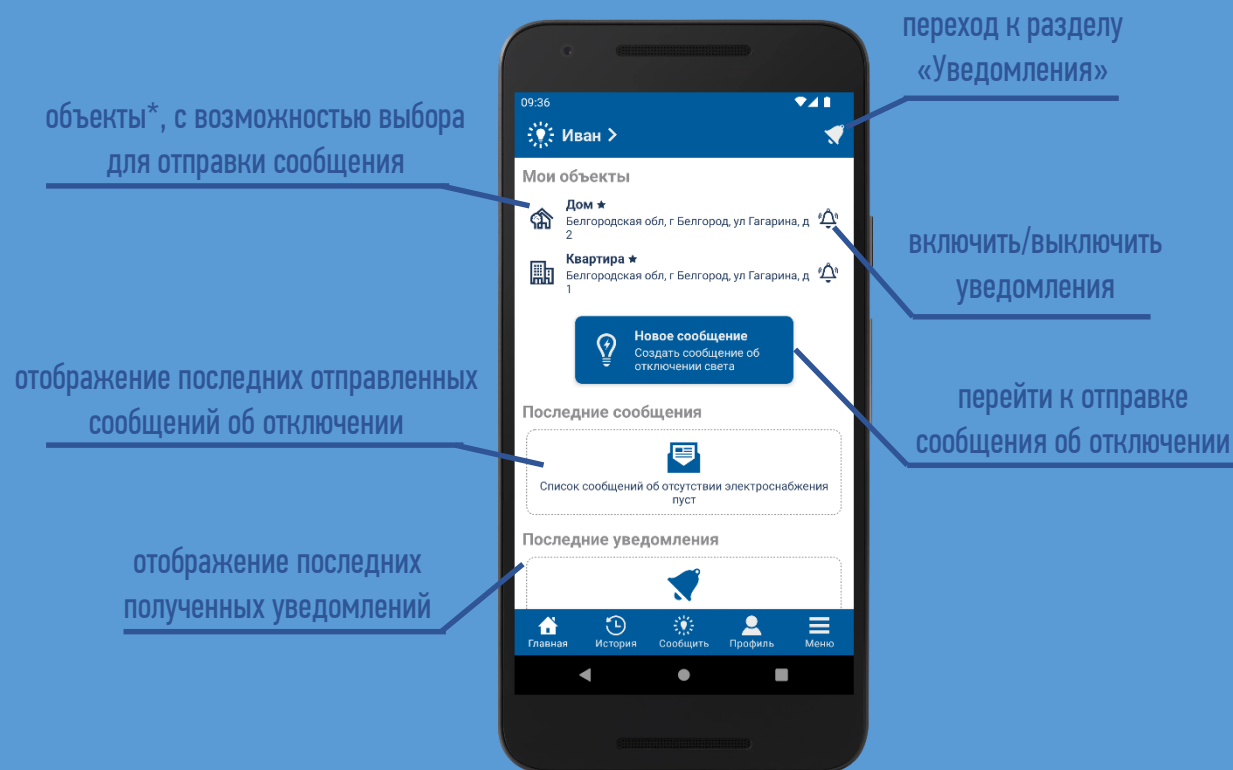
объекты*, с возможностью выбора для отправки сообщения

09:36

Иван >

переход к разделу «Уведомления»

Мои объекты

Дом ★
Белгородская обл, г Белгород, ул Гагарина, д 2

Квартира ★
Белгородская обл, г Белгород, ул Гагарина, д 1

включить/выключить уведомления

Новое сообщение
Создать сообщение об отключении света

отображение последних отправленных сообщений об отключении

перейти к отправке сообщения об отключении

Последние сообщения

Список сообщений об отсутствии электроснабжения пуст

Последние уведомления

отображение последних полученных уведомлений

Главная
История
Сообщить
Профиль
Меню